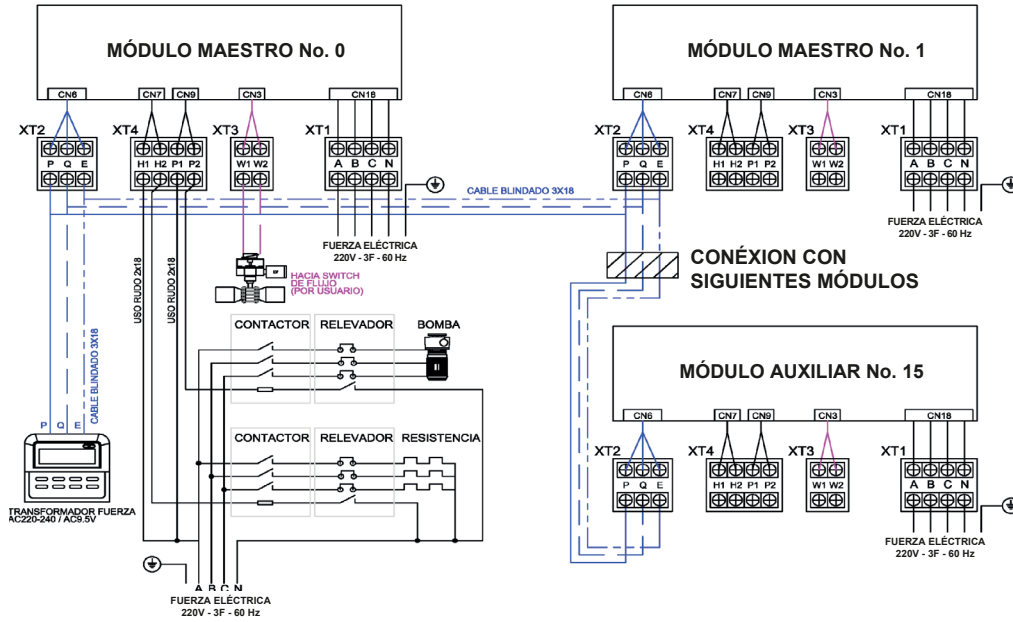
MÓDULO MAESTRO No. 0

CN6 CN7 CN9 CN3 CN18

XT2 XT4 XT3 XT1

P Q E H1 H2 P1 P2 W1 W2 A B C N

FUERZA ELÉCTRICA
220V - 3F - 60 Hz

HACIA SWITCH DE FLUJO (POR USUARIO)

USO RUDO 2x18

USO RUDO 2x18

CABLE BLINDADO 3X18

CABLE BLINDADO 3X18

CONTACTOR RELEVADOR BOMBA

CONTACTOR RELEVADOR RESISTENCIA

P Q E

TRANSFORMADOR FUERZA
AC220-240 / AC9.5V

A B C N
FUERZA ELÉCTRICA
220V - 3F - 60 Hz

MÓDULO MAESTRO No. 1

CN6 CN7 CN9 CN3 CN18

XT2 XT4 XT3 XT1

P Q E H1 H2 P1 P2 W1 W2 A B C N

FUERZA ELÉCTRICA
220V - 3F - 60 Hz

CONÉXION CON SIGUIENTES MÓDULOS

MÓDULO AUXILIAR No. 15

CN6 CN7 CN9 CN3 CN18

XT2 XT4 XT3 XT1

P Q E H1 H2 P1 P2 W1 W2 A B C N

FUERZA ELÉCTRICA
220V - 3F - 60 Hz